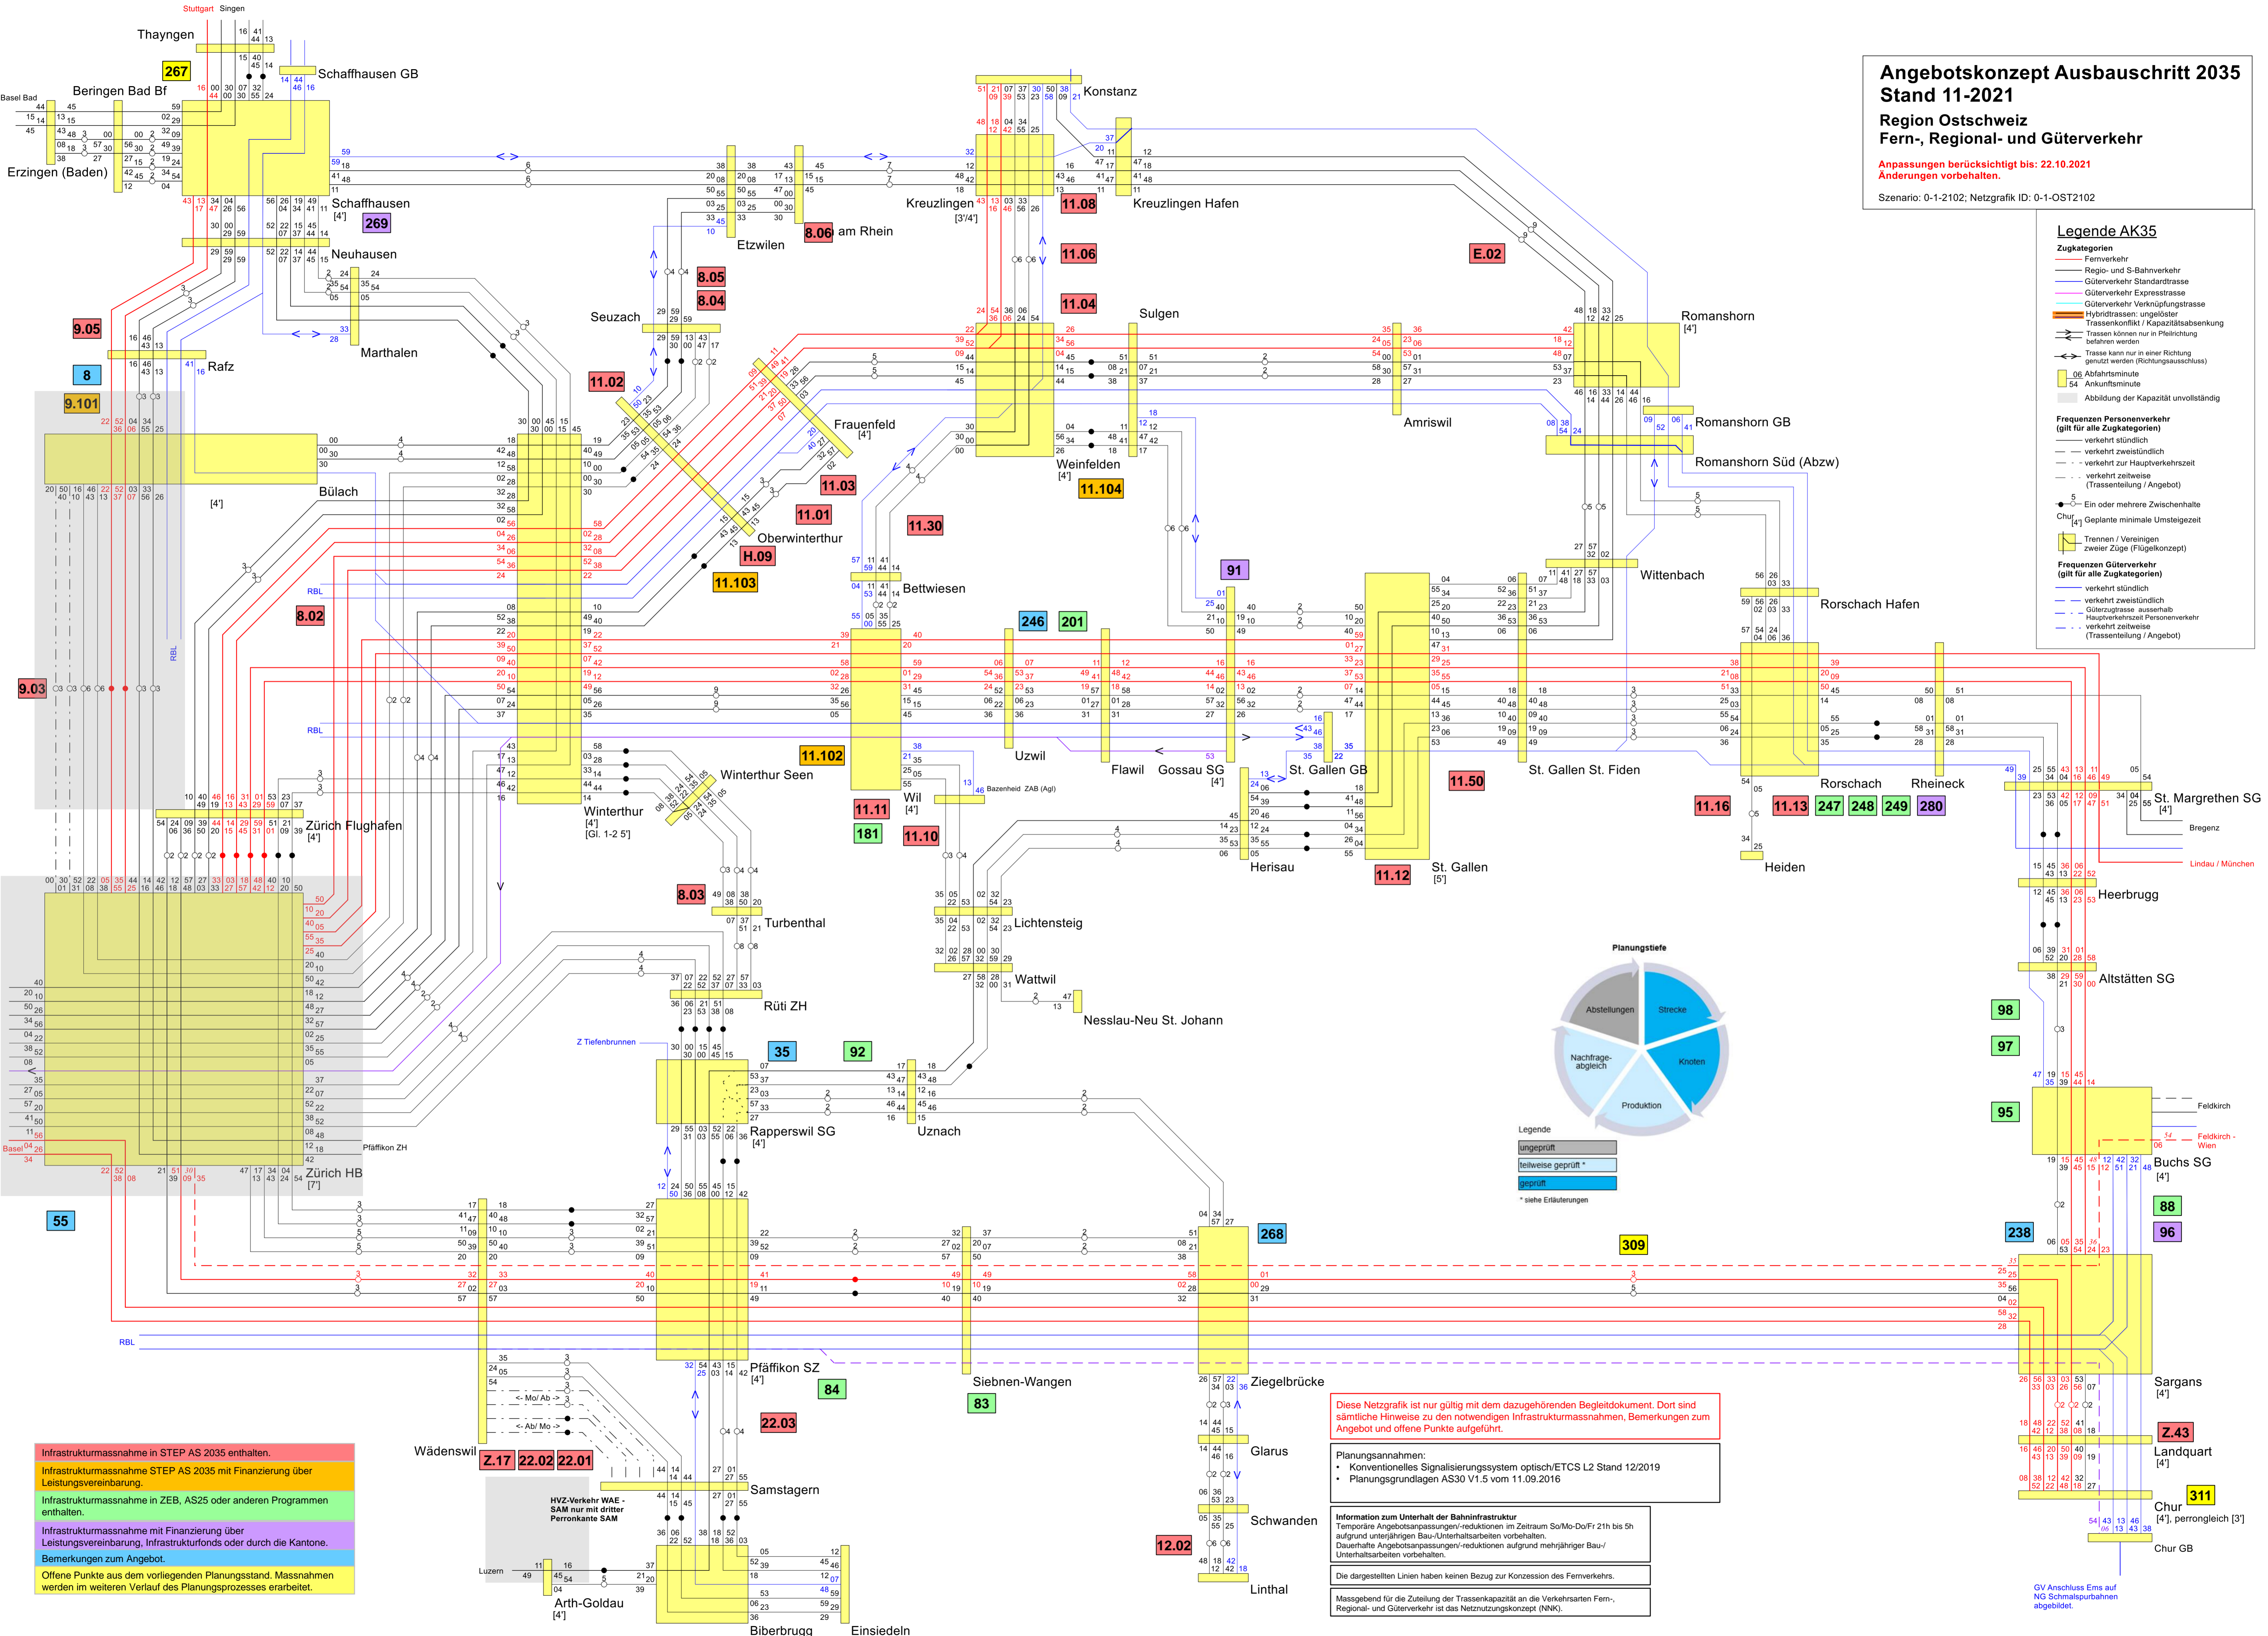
Angebotskonzept Ausbauschritt 2035
Stand 11-2021

Region Ostschweiz
Fern-, Regional- und Güterverkehr

Anpassungen berücksichtigt bis: 22.10.2021
Änderungen vorbehalten.

Szenario: 0-1-2102; Netzgrafik ID: 0-1-OST2102

Legende AK35
Zugkategorien
Fernverkehr
Regio- und S-Bahnverkehr
Güterverkehr Standardtrasse
Güterverkehr Expresstrasse
Güterverkehr Verknüpfungstrasse
Hybridtrassen: ungelöster Trassenkonflikt / Kapazitätsabsenkung
Trassen können nur in Pfeilrichtung befahren werden
Trasse kann nur in einer Richtung genutzt werden (Richtungsausschluss)
06 Abfahrtsminute
54 Ankunftsminute
Abbildung der Kapazität unvollständig
Frequenzen Personenverkehr (gilt für alle Zugkategorien)
verkehrt stündlich
verkehrt zweistündlich
verkehrt zur Hauptverkehrszeit
verkehrt zeitweise (Trassenteilung / Angebot)
Ein oder mehrere Zwischenhalte
Chur [4'] Geplante minimale Umsteigezeit
Trennen / Vereinigen zweier Züge (Flügelkonzept)
Frequenzen Güterverkehr (gilt für alle Zugkategorien)
verkehrt stündlich
verkehrt zweistündlich
Güterzugtrasse ausserhalb Hauptverkehrszeit Personenverkehr
verkehrt zeitweise (Trassenteilung / Angebot)

Stuttgart Singen
Thayngen
267
Schaffhausen GB
Basel Bad
Beringen Bad Bf
Erzingen (Baden)
Schaffhausen [4']
269
Neuhausen
Konstanz
Kreuzlingen [3'/4']
11.08
Kreuzlingen Hafen
Etzwilen
8.06 am Rhein
11.06
E.02
8.05
8.04
11.04
Seuzach
Sulgen
Romanshorn [4']
Marthalen
Rafz
9.05
8
9.101
11.02
Amriswil
Romanshorn GB
Frauenfeld [4']
Weinfelden [4']
11.104
Romanshorn Süd (Abzw)
Bülach
[4']
11.03
11.01
Oberwinterthur
11.30
H.09
11.103
91
Wittenbach
Bettwiesen
Rorschach Hafen
RBL
8.02
246 201
9.03
RBL
11.102
Uzwil
Flawil
Gossau SG [4']
St. Gallen GB
St. Gallen St. Fiden
Winterthur Seen
11.50
Rorschach
Rheineck
St. Margrethen SG [4']
Winterthur [4'] [Gl. 1-2 5']
Zürich Flughafen [4']
Wil [4']
Bazenheid ZAB (Agl)
11.11
181
11.10
11.16
11.13 247 248 249 280
Heiden
Bregenz
Lindau / München
Herisau
11.12
St. Gallen [5']
8.03
Turbenthal
Lichtensteig
Heerbrugg
Wattwil
Rüti ZH
Nesslau-Neu St. Johann
Altstätten SG
98
97
95
Planungstiefe
Abstellungen
Strecke
Knoten
Produktion
Nachfrageabgleich
Legende
ungeprüft
teilweise geprüft *
geprüft
* siehe Erläuterungen
Z Tiefenbrunnen
35
92
Rapperswil SG [4']
Uznach
Feldkirch
Feldkirch - Wien
Buchs SG [4']
Pfäffikon ZH
Zürich HB [7']
Basel
55
88
96
268
309
238
RBL
Pfäffikon SZ [4']
84
Siebnen-Wangen
83
Ziegelbrücke
Sargans [4']
Diese Netzgrafik ist nur gültig mit dem dazugehörenden Begleitdokument. Dort sind sämtliche Hinweise zu den notwendigen Infrastrukturmassnahmen, Bemerkungen zum Angebot und offene Punkte aufgeführt.
Planungsannahmen:
• Konventionelles Signalisierungssystem optisch/ETCS L2 Stand 12/2019
• Planungsgrundlagen AS30 V1.5 vom 11.09.2016
Information zum Unterhalt der Bahninfrastruktur
Temporäre Angebotsanpassungen/-reduktionen im Zeitraum So/Mo-Do/Fr 21h bis 5h aufgrund unterjährigen Bau-/Unterhaltsarbeiten vorbehalten.
Dauerhafte Angebotsanpassungen/-reduktionen aufgrund mehrjähriger Bau-/Unterhaltsarbeiten vorbehalten.
Die dargestellten Linien haben keinen Bezug zur Konzession des Fernverkehrs.
Massgebend für die Zuteilung der Trassenkapazität an die Verkehrsarten Fern-, Regional- und Güterverkehr ist das Netznutzungskonzept (NNK).
<- Mo/ Ab ->
<- Ab/ Mo ->
22.03
Z.43
Landquart [4']
Glarus
Wädenswil
Z.17 22.02 22.01
Samstagern
HVZ-Verkehr WAE - SAM nur mit dritter Perronkante SAM
Schwanden
Chur [4', perronggleich [3']
311
Chur GB
12.02
Luzern
Arth-Goldau [4']
Biberbrugg
Einsiedeln
Linthal
GV Anschluss Ems auf NG Schmalspurbahnen abgebildet.
Infrastrukturmassnahme in STEP AS 2035 enthalten.
Infrastrukturmassnahme STEP AS 2035 mit Finanzierung über Leistungsvereinbarung.
Infrastrukturmassnahme in ZEB, AS25 oder anderen Programmen enthalten.
Infrastrukturmassnahme mit Finanzierung über Leistungsvereinbarung, Infrastrukturfonds oder durch die Kantone.
Bemerkungen zum Angebot.
Offene Punkte aus dem vorliegenden Planungsstand. Massnahmen werden im weiteren Verlauf des Planungsprozesses erarbeitet.